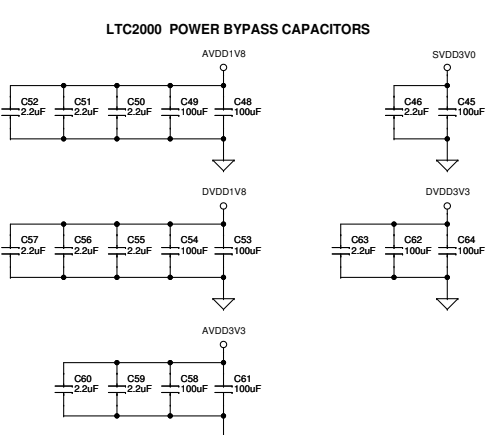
LTC2000 POWER BYPASS CAPACITORS

AVDD1V8

C52 2.2uF
C51 2.2uF
C50 2.2uF
C49 100uF
C48 100uF

SVDD3V0

C46 2.2uF
C45 100uF

DVDD1V8

C57 2.2uF
C56 2.2uF
C55 2.2uF
C54 100uF
C53 100uF

DVDD3V3

C63 2.2uF
C62 100uF
C64 100uF

AVDD3V3

C60 2.2uF
C59 2.2uF
C58 100uF
C61 100uF